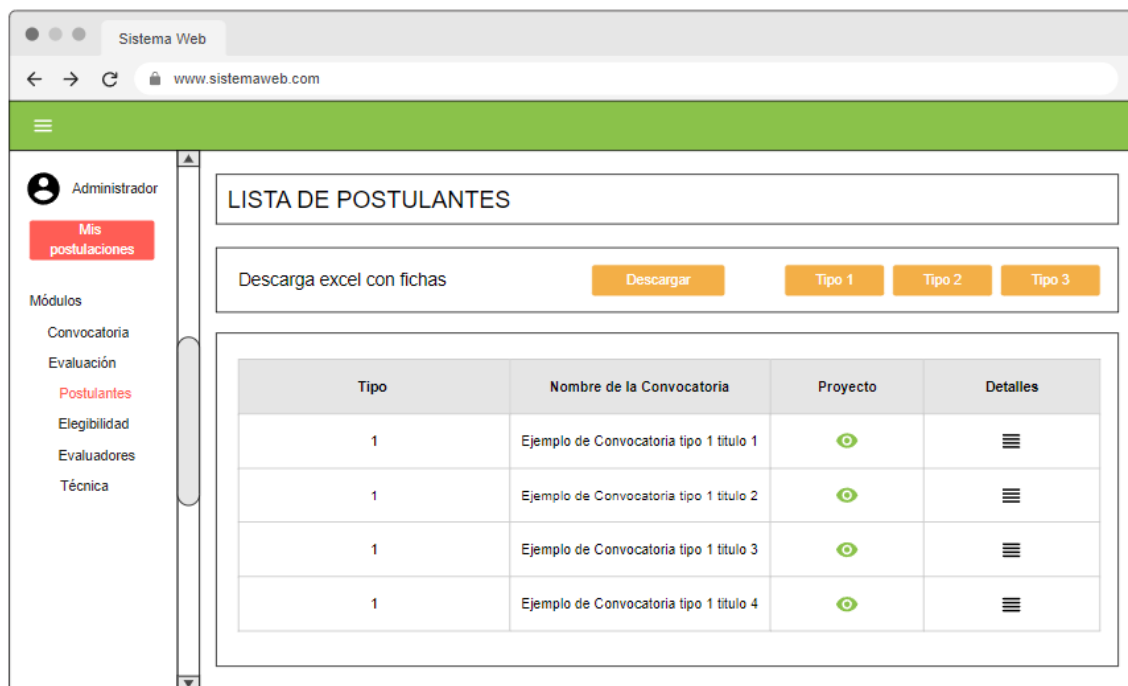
Sistema Web

www.sistemaweb.com

Administrador

Mis postulaciones

Módulos

Convocatoria

Evaluación

Postulantes

Elegibilidad

Evaluadores

Técnica

LISTA DE POSTULANTES

Descarga excel con fichas

Descargar

Tipo 1

Tipo 2

Tipo 3

| Tipo | Nombre de la Convocatoria | Proyecto | Detalles |
|---|---|---|---|
| 1 | Ejemplo de Convocatoria tipo 1 titulo 1 | | |
| 1 | Ejemplo de Convocatoria tipo 1 titulo 2 | | |
| 1 | Ejemplo de Convocatoria tipo 1 titulo 3 | | |
| 1 | Ejemplo de Convocatoria tipo 1 titulo 4 | | |